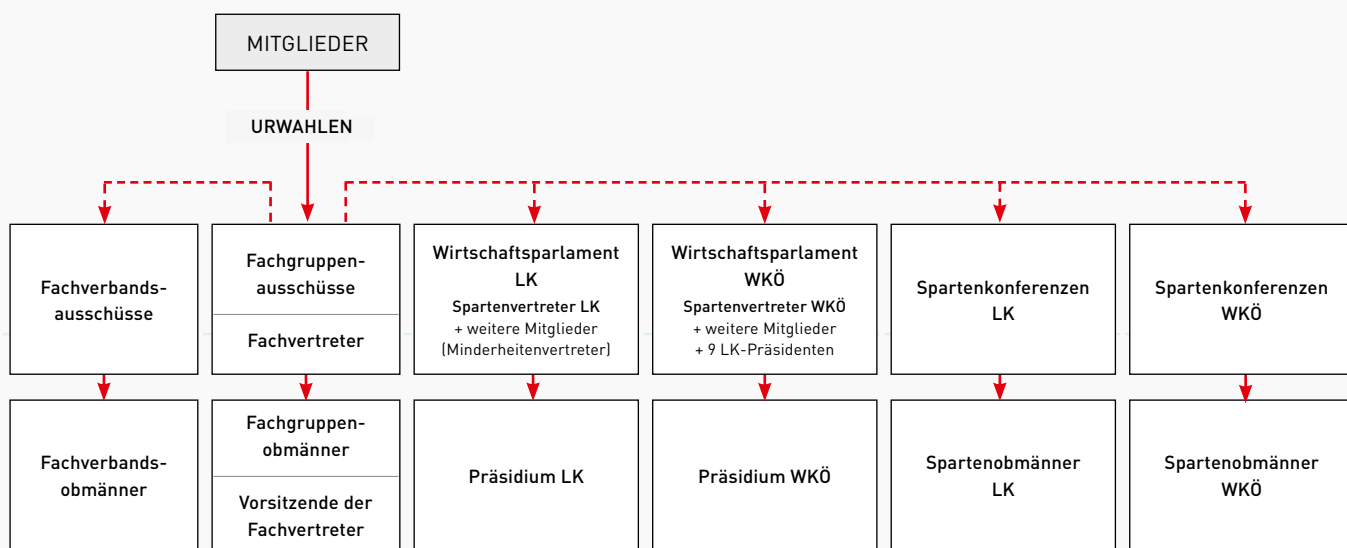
MITGLIEDER

URWAHLEN

Fachverbandsausschüsse

Fachgruppenausschüsse

Fachvertreter

Wirtschaftsparlament LK
Spartenvertreter LK
+ weitere Mitglieder
(Minderheitenvertreter)

Wirtschaftsparlament WKÖ
Spartenvertreter WKÖ
+ weitere Mitglieder
+ 9 LK-Präsidenten

Spartenkonferenzen LK

Spartenkonferenzen WKÖ

Fachverbandsobmänner

Fachgruppenobmänner

Vorsitzende der Fachvertreter

Präsidium LK

Präsidium WKÖ

Spartenobmänner LK

Spartenobmänner WKÖ